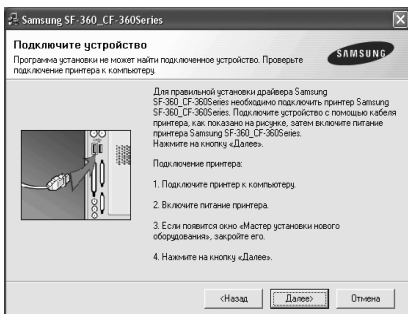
Samsung SF-360_CF-360Series

Подключите устройство
Программа установки не может найти подключенное устройство. Проверьте подключение принтера к компьютеру.

SAMSUNG

Для правильной установки драйвера Samsung SF-360_CF-360Series необходимо подключить принтер Samsung SF-360_CF-360Series. Подключите устройство с помощью кабеля принтера, как показано на рисунке, затем включите питание принтера Samsung SF-360_CF-360Series.
Нажмите на кнопку «Далее».

Подключение принтера:

1. Подключите принтер к компьютеру.

2. Включите питание принтера.

3. Если появится окно «Мастер установки нового оборудования», закройте его.

4. Нажмите на кнопку «Далее».

<Назад | Далее> | Отмена